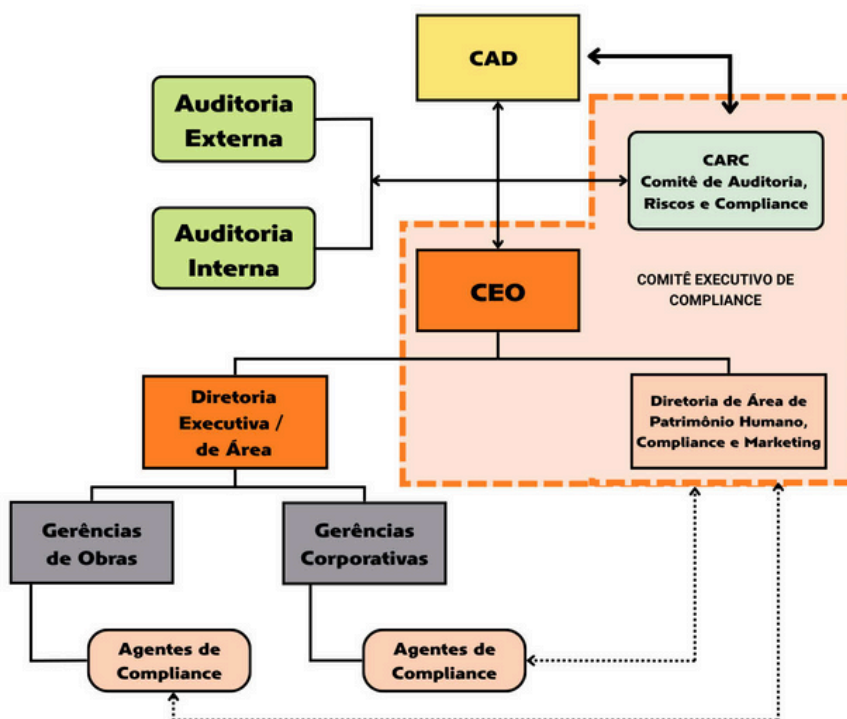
CAD

Auditoria Externa

CARC
Comitê de Auditoria, Riscos e Compliance

Auditoria Interna

CEO

COMITÊ EXECUTIVO DE COMPLIANCE

Diretoria Executiva / de Área

Diretoria de Área de Patrimônio Humano, Compliance e Marketing

Gerências de Obras

Gerências Corporativas

Agentes de Compliance

Agentes de Compliance